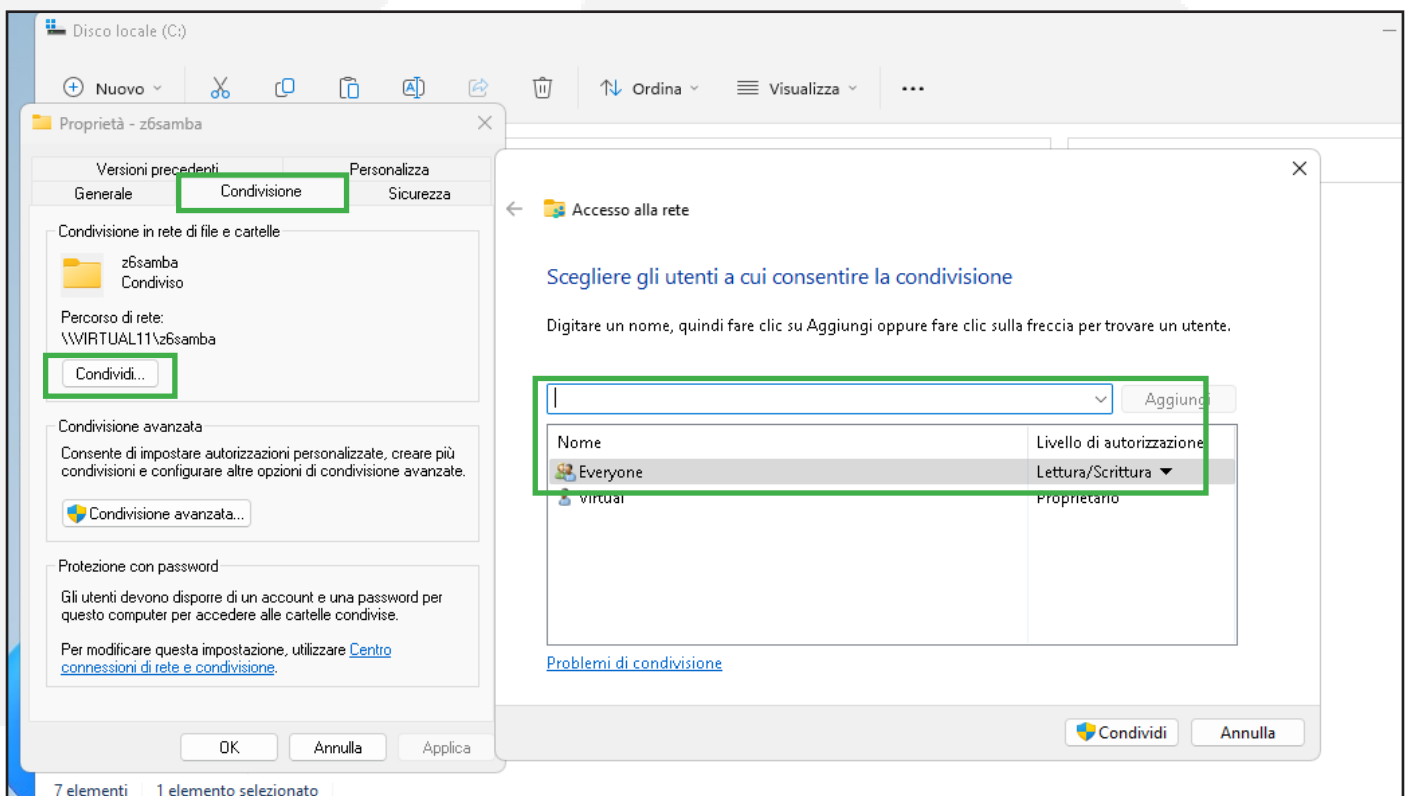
Disco locale (C:)

Nuovo

Ordina

Visualizza

...

Proprietà - z6samba

Versioni precedenti
Personalizza
Generale
Condivisione
Sicurezza

Condivisione in rete di file e cartelle

z6samba
Condiviso

Percorso di rete:
\\VIRTUAL11\z6samba

Condividi...

Condivisione avanzata

Consente di impostare autorizzazioni personalizzate, creare più condivisioni e configurare altre opzioni di condivisione avanzate.

Condivisione avanzata...

Protezione con password

Gli utenti devono disporre di un account e una password per questo computer per accedere alle cartelle condivise.

Per modificare questa impostazione, utilizzare Centro connessioni di rete e condivisione.

OK
Annulla
Applica

Accesso alla rete

Scegliere gli utenti a cui consentire la condivisione

Digitare un nome, quindi fare clic su Aggiungi oppure fare clic sulla freccia per trovare un utente.

Aggiungi

| Nome | Livello di autorizzazione |
|---|---|
| Everyone | Lettura/Scrittura ▼ |
| virtual | Proprietario |

Problemi di condivisione

Condividi
Annulla

7 elementi
1 elemento selezionato